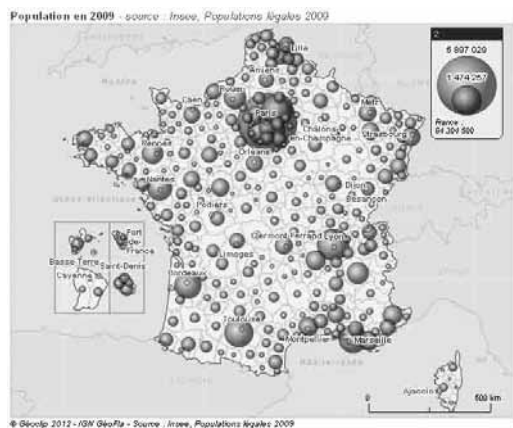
Population en 2009 - source : Insee, Populations légales 2009

Lille
Amiens
Caen
Rouen
Paris
Metz
Strasbourg
Châlons-en-Champagne
Rennes
Orléans
Nantes
Dijon
Besançon
Poitiers
Clermont-Ferrand
Lyon
Limoges
Bordeaux
Toulouse
Montpellier
Marseille
Ajaccio
Basse-Terre
Cayenne
Fort-de-France
Saint-Denis

Σ
5 897 029
1 474 257
France
64 304 500

0
500 km

© Géoclip 2012 - IGN GéoFla - Source : Insee, Populations légales 2009